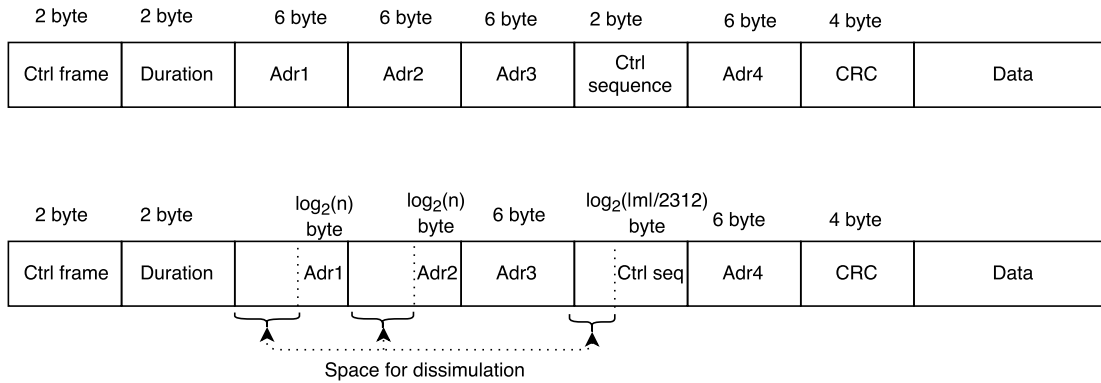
| 2 byte | 2 byte | 6 byte | 6 byte | 6 byte | 2 byte | 6 byte | 4 byte | |
|---|---|---|---|---|---|---|---|---|
| Ctrl frame | Duration | Adr1 | Adr2 | Adr3 | Ctrl sequence | Adr4 | CRC | Data |

| 2 byte | 2 byte | $\log_2(n)$ byte | $\log_2(n)$ byte | 6 byte | $\log_2(|m|/2312)$ byte | 6 byte | 4 byte | |
|---|---|---|---|---|---|---|---|---|
| Ctrl frame | Duration | Adr1 | Adr2 | Adr3 | Ctrl seq | Adr4 | CRC | Data |

Space for dissimulation